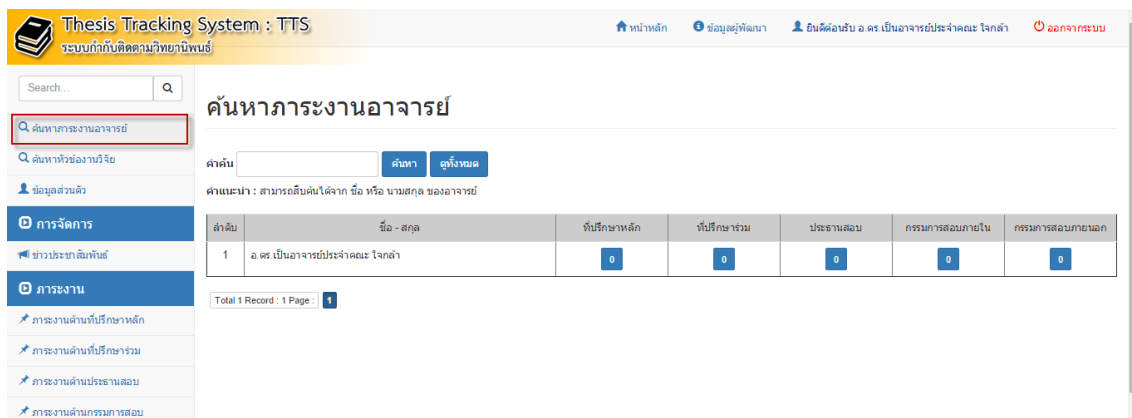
Thesis Tracking System : TTS
ระบบกำกับติดตามวิทยานิพนธ์

หน้าหลัก
ข้อมูลผู้พัฒนา
ยินดีต้อนรับ อ.ดร.เป็นอาจารย์ประจำคณะ ใจกล้า
ออกจากระบบ

Search...

ค้นหาภาระงานอาจารย์
ค้นหาหัวข้องานวิจัย
ข้อมูลส่วนตัว

การจัดการ
ข่าวประชาสัมพันธ์

ภาระงาน
ภาระงานด้านที่ปรึกษาหลัก
ภาระงานด้านที่ปรึกษาร่วม
ภาระงานด้านประธานสอบ
ภาระงานด้านกรรมการสอบ

ค้นหาภาระงานอาจารย์

คำค้น ค้นหา ดูทั้งหมด
คำแนะนำ : สามารถสืบค้นได้จาก ชื่อ หรือ นามสกุล ของอาจารย์

| ลำดับ | ชื่อ - สกุล | ที่ปรึกษาหลัก | ที่ปรึกษาร่วม | ประธานสอบ | กรรมการสอบภายใน | กรรมการสอบภายนอก |
|---|---|---|---|---|---|---|
| 1 | อ.ดร.เป็นอาจารย์ประจำคณะ ใจกล้า | 0 | 0 | 0 | 0 | 0 |

Total 1 Record : 1 Page : 1